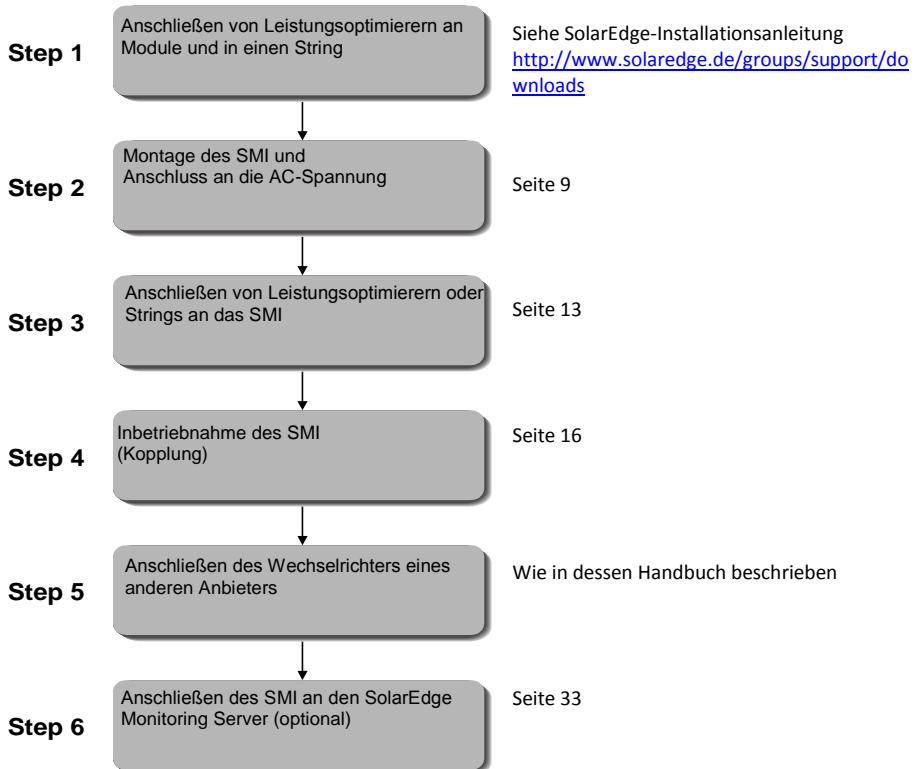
Step 1

Anschließen von Leistungoptimierern an Module und in einen String

Siehe SolarEdge-Installationsanleitung http://www.solaredge.de/groups/support/downloads

Step 2

Montage des SMI und Anschluss an die AC-Spannung

Seite 9

Step 3

Anschließen von Leistungsoptimierern oder Strings an das SMI

Seite 13

Step 4

Inbetriebnahme des SMI (Kopplung)

Seite 16

Step 5

Anschließen des Wechselrichters eines anderen Anbieters

Wie in dessen Handbuch beschrieben

Step 6

Anschließen des SMI an den SolarEdge Monitoring Server (optional)

Seite 33